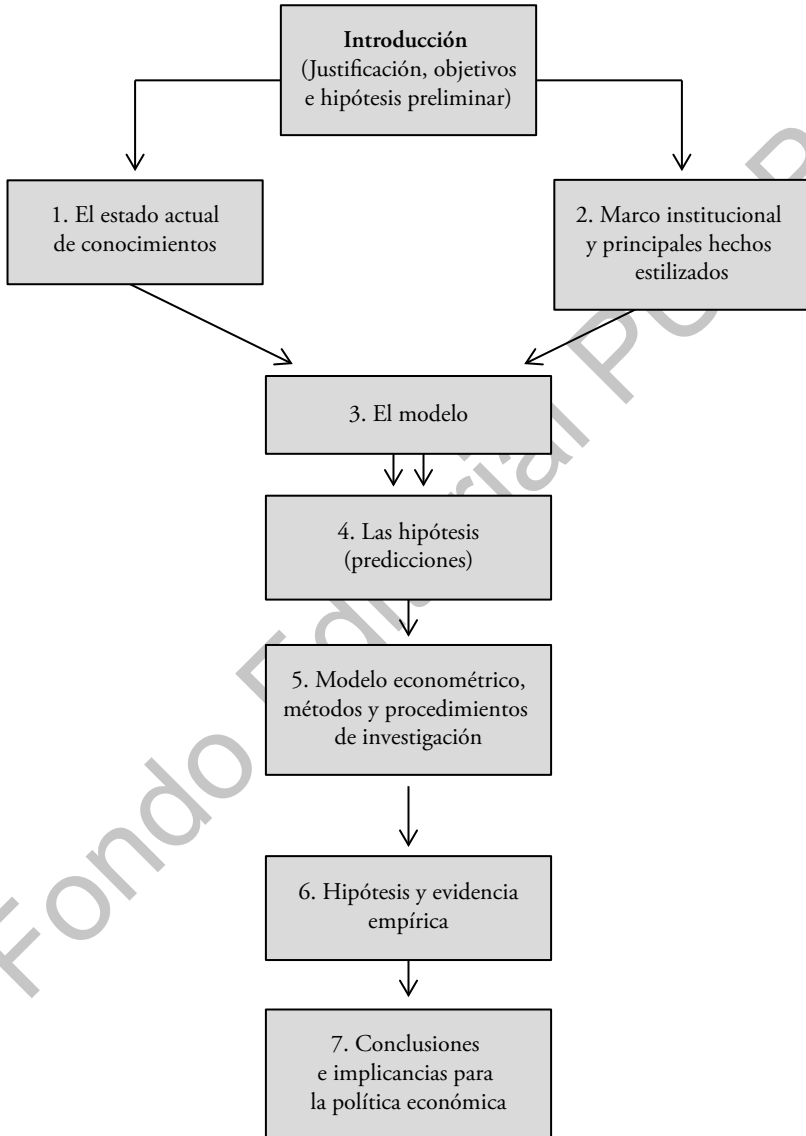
**Introducción**
(Justificación, objetivos e hipótesis preliminar)

1. El estado actual de conocimientos

2. Marco institucional y principales hechos estilizados

3. El modelo

4. Las hipótesis (predicciones)

5. Modelo econométrico, métodos y procedimientos de investigación

6. Hipótesis y evidencia empírica

7. Conclusiones e implicancias para la política económica

Fondo Editorial PUCP